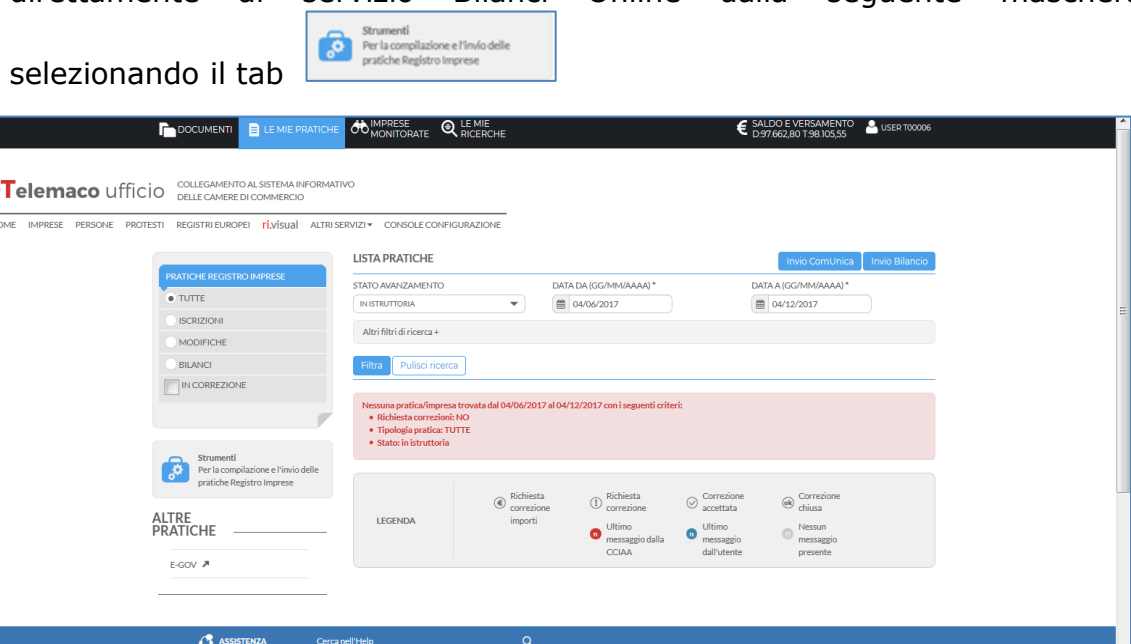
direttamente al servizio Bilanci Online dalla seguente maschera

selezionando il tab Strumenti Per la compilazione e l'invio delle pratiche Registro Imprese

DOCUMENTI LE MIE PRATICHE IMPRESE MONITORATE LE MIE RICERCHE € SALDO E VERSAMENTO D:97.662,80 T:98.105,55 USER T00006

Telemaco ufficio COLLEGAMENTO AL SISTEMA INFORMATIVO DELLE CAMERE DI COMMERCIO

OME IMPRESE PERSONE PROTESTI REGISTRI EUROPEI ri.visual ALTRI SERVIZI ▾ CONSOLE CONFIGURAZIONE

PRATICHE REGISTRO IMPRESE
TUTTE
ISCRIZIONI
MODIFICHE
BILANCI
IN CORREZIONE

Strumenti
Per la compilazione e l'invio delle pratiche Registro Imprese

ALTRE PRATICHE

E-GOV ↗

LISTA PRATICHE

Invio ComUnica Invio Bilancio

STATO AVANZAMENTO
IN ISTRUTTORIA

DATA DA (GG/MM/AAAA) *
04/06/2017

DATA A (GG/MM/AAAA) *
04/12/2017

Altri filtri di ricerca +

Filtra Pulisci ricerca

Nessuna pratica/impresa trovata dal 04/06/2017 al 04/12/2017 con i seguenti criteri:
• Richiesta correzioni: NO
• Tipologia pratica: TUTTE
• Stato: in istruttoria

LEGENDA

Richiesta correzione importi
Richiesta correzione
Correzione accettata
Correzione chiusa
Ultimo messaggio dalla CCIAA
Ultimo messaggio dall'utente
Nessun messaggio presente

ASSISTENZA Cerca nell'Help